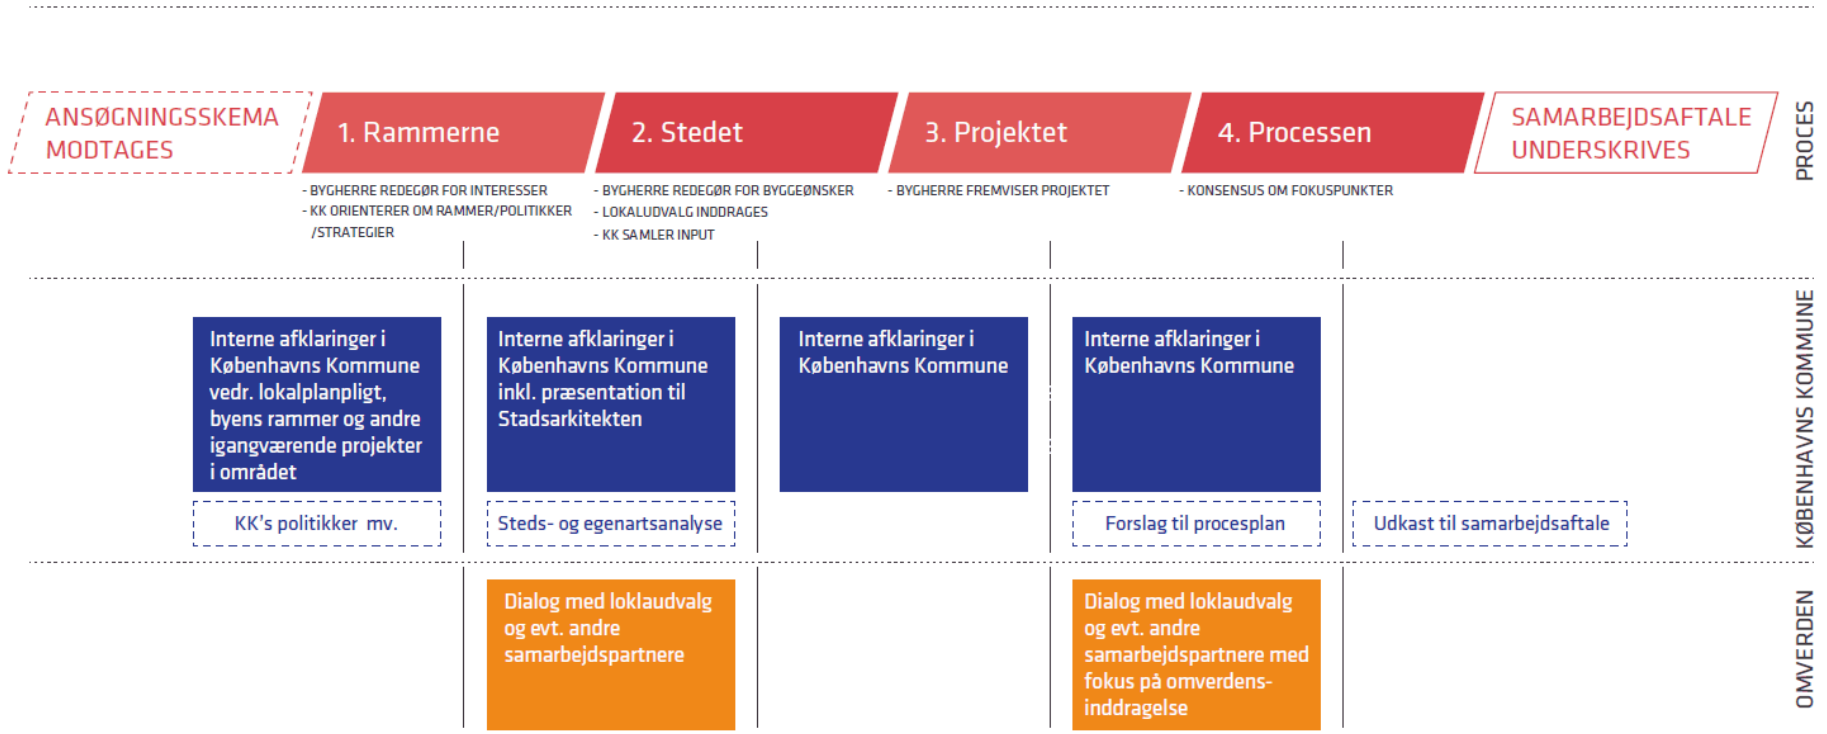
ANSØGNINGSSKEMA MODTAGES

1. Rammerne

2. Stedet

3. Projektet

4. Processen

SAMARBEJDSAFTALE UNDERSKRIVES

PROCES

- BYGHERRE REDEGØR FOR INTERESSER
- KK ORIENTERER OM RAMMER/POLITIKKER /STRATEGIER

- BYGHERRE REDEGØR FOR BYGGEØNSKER
- LOKALUDVALG INDDRAGES
- KK SAMLER INPUT

- BYGHERRE FREMVISER PROJEKTET

- KONSENSUS OM FOKUSPUNKTER

Interne afklaringer i Københavns Kommune vedr. lokalplanpligt, byens rammer og andre igangværende projekter i området

KK's politikker mv.

Interne afklaringer i Københavns Kommune inkl. præsentation til Stadsarkitekten

Steds- og egenartsanalyse

Interne afklaringer i Københavns Kommune

Interne afklaringer i Københavns Kommune

Forslag til procesplan

Udkast til samarbejdsaftale

KØBENHAVNS KOMMUNE

Dialog med loklaudvalg og evt. andre samarbejdspartnere

Dialog med loklaudvalg og evt. andre samarbejdspartnere med fokus på omverdens-inddragelse

OMVERDEN